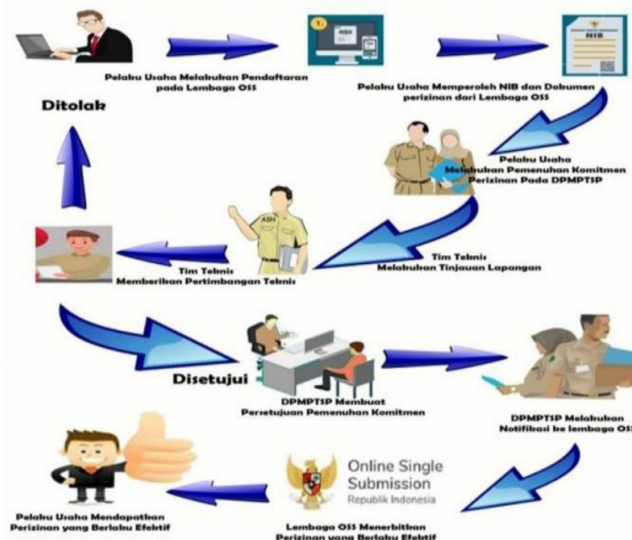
Pelaku Usaha Melakukan Pendaftaran pada Lembaga OSS

NIB

Pelaku Usaha Memperoleh NIB dan Dokumen perizinan dari Lembaga OSS

Ditolak

Pelaku Usaha Melakukan Pemenuhan Komitmen Perizinan Pada DPMPTSP

ASN

Tim Teknis Memberikan Pertimbangan Teknis

Tim Teknis Melakukan Tinjauan Lapangan

Disetujui

DPMPTSP Membuat Persetujuan Pemenuhan Komitmen

DPMPTSP Melakukan Notifikasi ke lembaga OSS

Online Single Submission
Republik Indonesia

Pelaku Usaha Mendapatkan Perizinan yang Berlaku Efektif

Lembaga OSS Menerbitkan Perizinan yang Berlaku Efektif